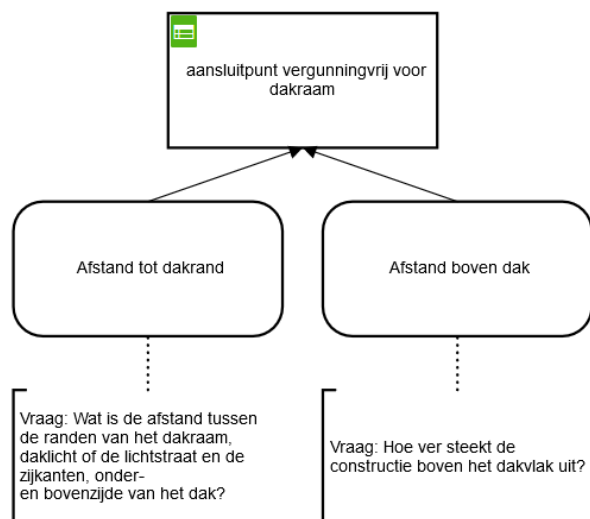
aansluitpunt vergunningvrij voor dakraam

Afstand tot dakrand

Afstand boven dak

Vraag: Wat is de afstand tussen de randen van het dakraam, daklicht of de lichtstraat en de zijkanten, onder-
en bovenzijde van het dak?

Vraag: Hoe ver steekt de constructie boven het dakvlak uit?